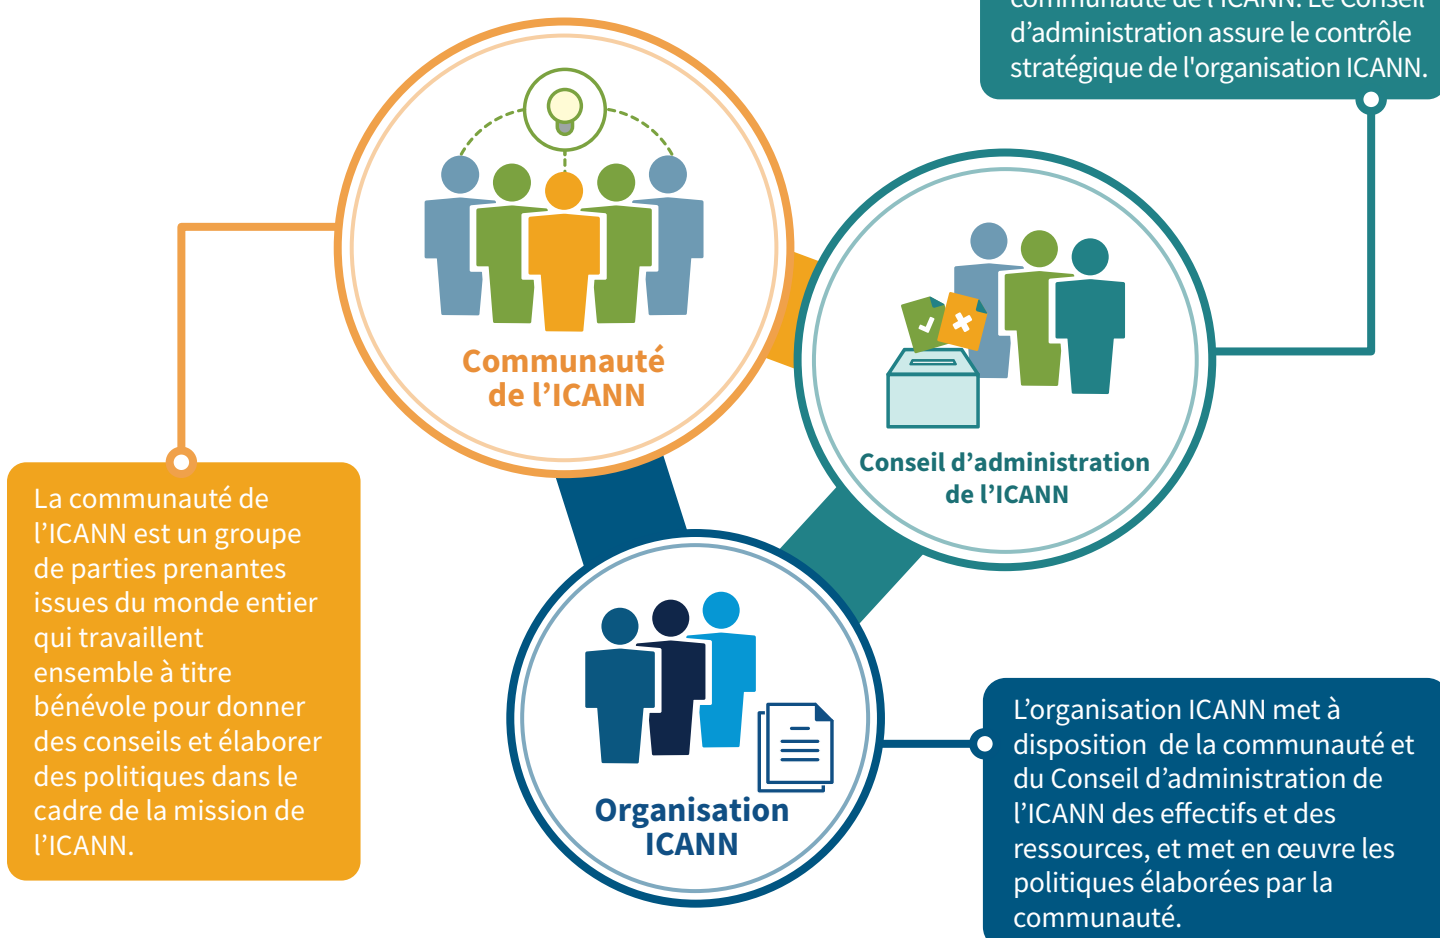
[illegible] d'administration assure le contrôle stratégique de l'organisation ICANN.

Communauté de l'ICANN

Conseil d'administration de l'ICANN

La communauté de l'ICANN est un groupe de parties prenantes issues du monde entier qui travaillent ensemble à titre bénévole pour donner des conseils et élaborer des politiques dans le cadre de la mission de l'ICANN.

Organisation ICANN

L'organisation ICANN met à disposition de la communauté et du Conseil d'administration de l'ICANN des effectifs et des ressources, et met en œuvre les politiques élaborées par la communauté.